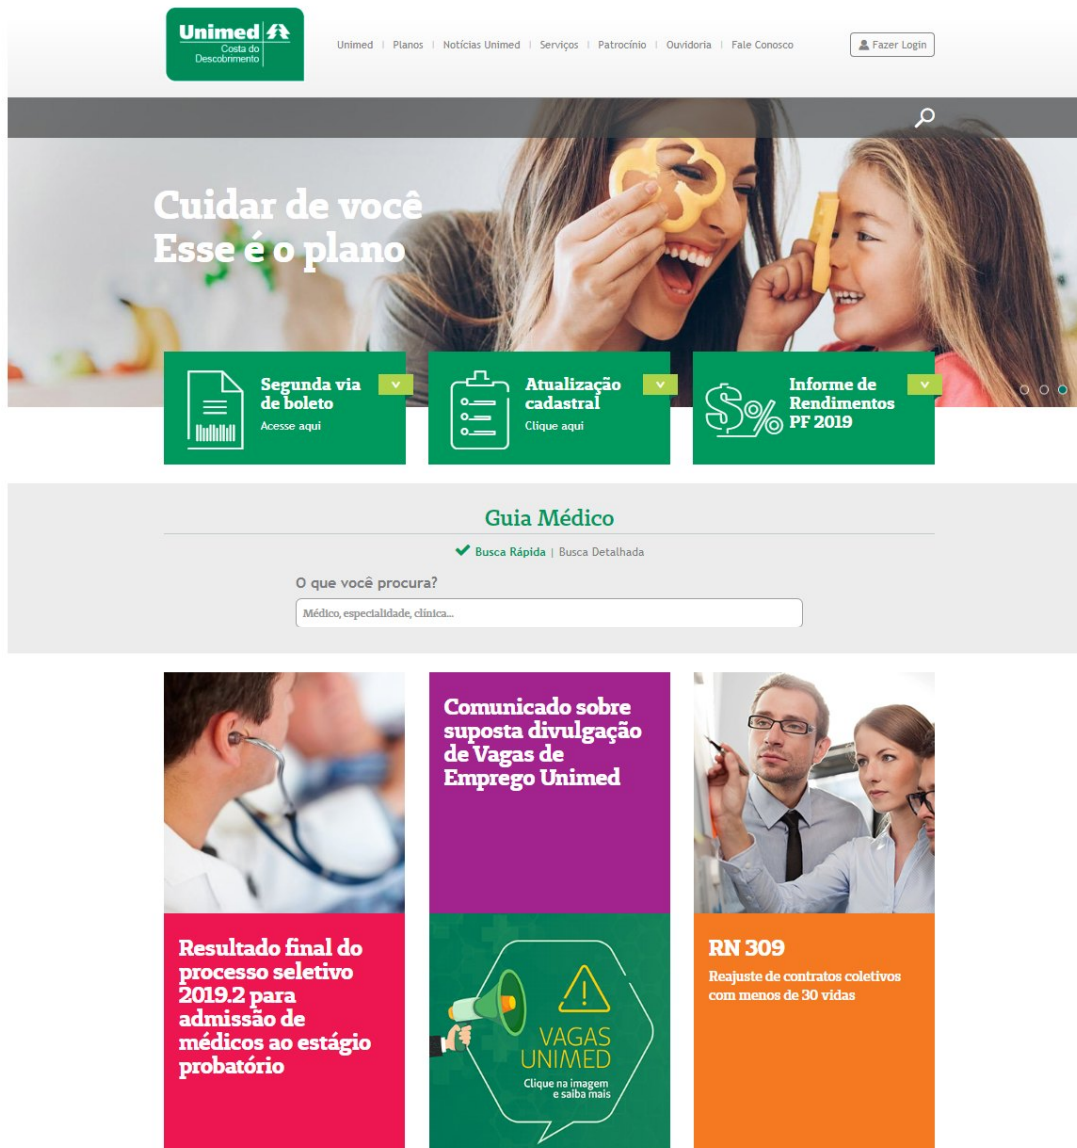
Unimed
Costa do Descobrimento

Unimed | Planos | Notícias Unimed | Serviços | Patrocínio | Ouvidoria | Fale Conosco

Fazer Login

Cuidar de você
Esse é o plano

Segunda via de boleto
Acesse aqui

Atualização cadastral
Clique aqui

Informe de Rendimentos PF 2019

Guia Médico

Busca Rápida | Busca Detalhada

O que você procura?

Médico, especialidade, clínica...

Comunicado sobre suposta divulgação de Vagas de Emprego Unimed

Resultado final do processo seletivo 2019.2 para admissão de médicos ao estágio probatório

VAGAS UNIMED
Clique na imagem e saiba mais

RN 309
Reajuste de contratos coletivos com menos de 30 vidas